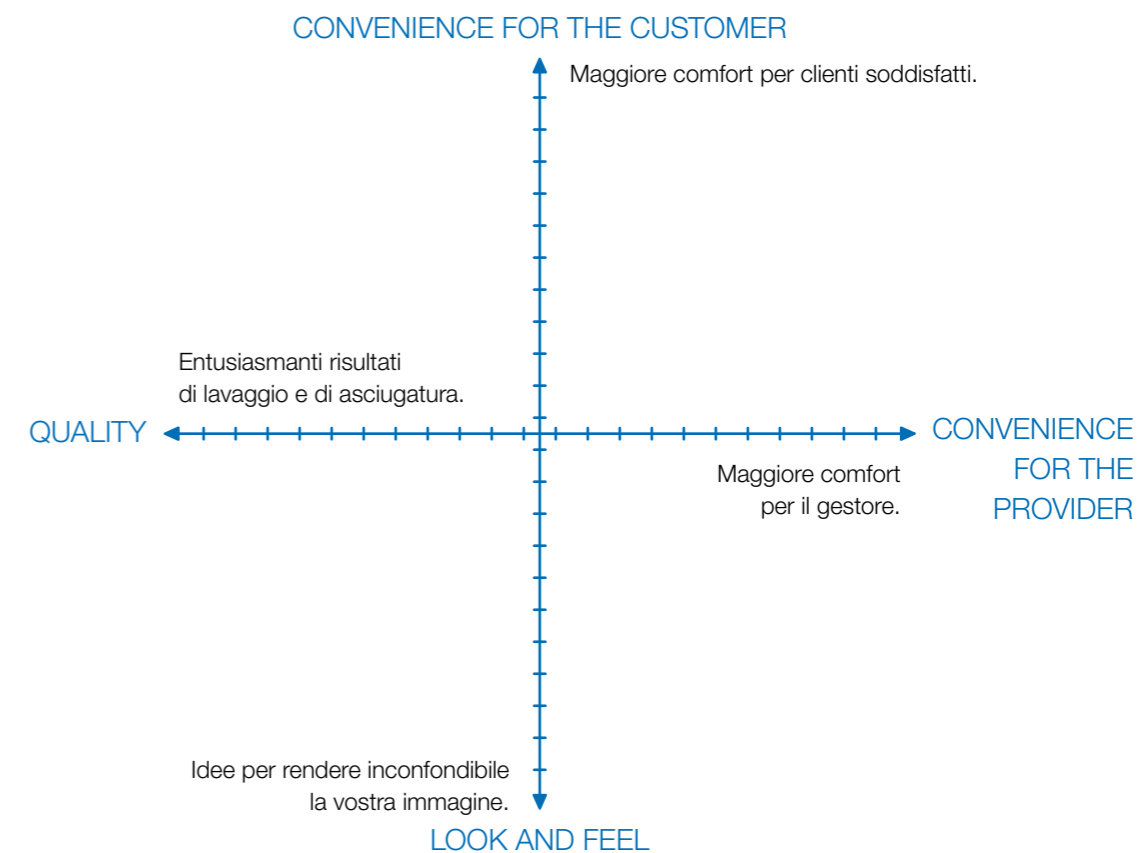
CONVENIENCE FOR THE CUSTOMER

Maggiore comfort per clienti soddisfatti.

Entusiasmanti risultati di lavaggio e di asciugatura.

QUALITY

CONVENIENCE FOR THE PROVIDER

Maggiore comfort per il gestore.

Idee per rendere inconfondibile la vostra immagine.

LOOK AND FEEL